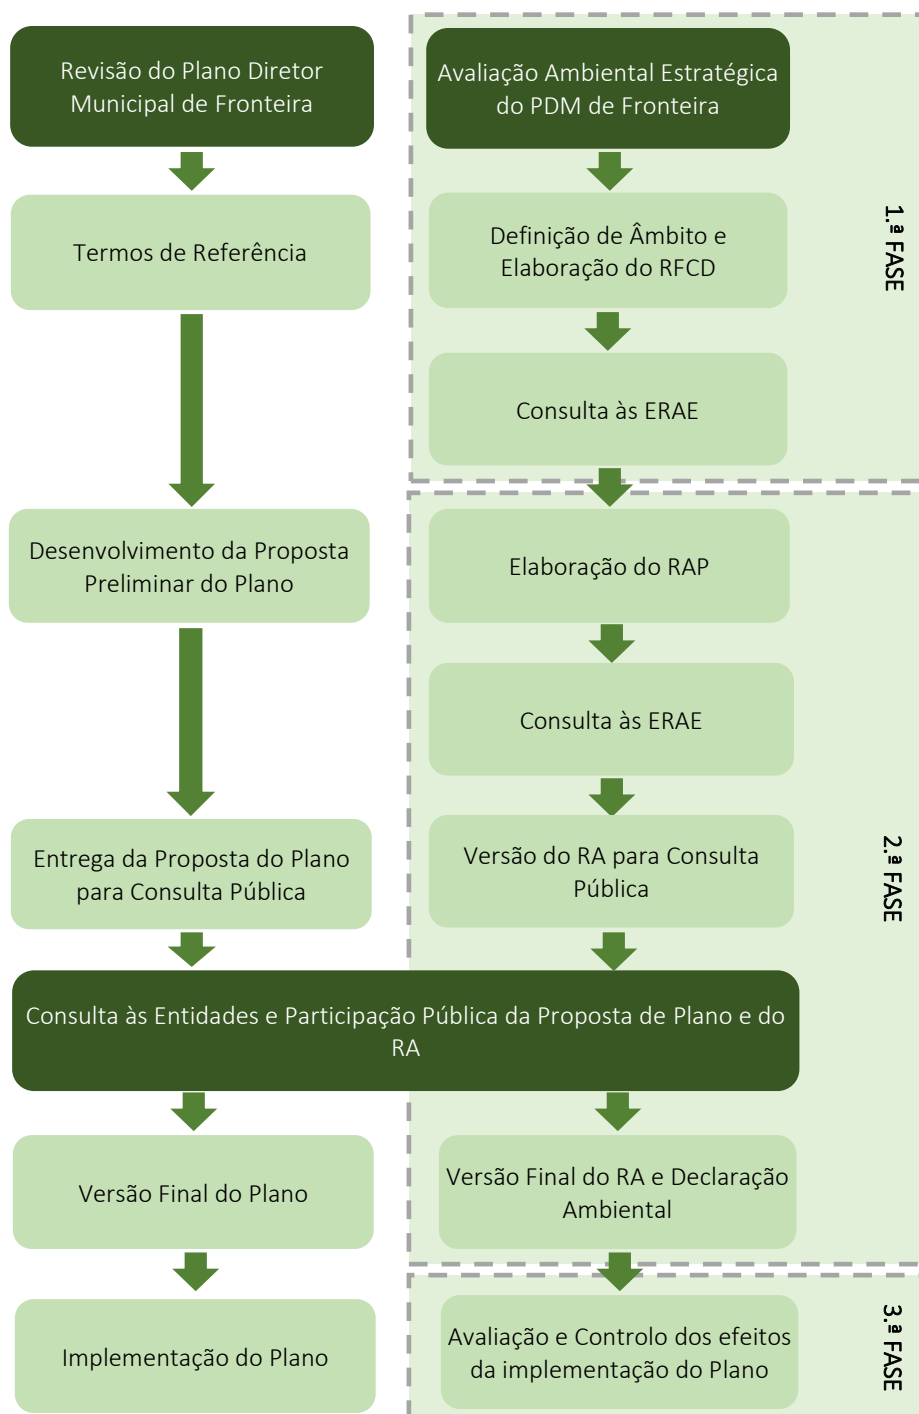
Revisão do Plano Diretor Municipal de Fronteira

Avaliação Ambiental Estratégica do PDM de Fronteira

Termos de Referência

Definição de Âmbito e Elaboração do RFCD

1.ª FASE

Consulta às ERAE

Desenvolvimento da Proposta Preliminar do Plano

Elaboração do RAP

Consulta às ERAE

Entrega da Proposta do Plano para Consulta Pública

Versão do RA para Consulta Pública

2.ª FASE

Consulta às Entidades e Participação Pública da Proposta de Plano e do RA

Versão Final do Plano

Versão Final do RA e Declaração Ambiental

Implementação do Plano

Avaliação e Controlo dos efeitos da implementação do Plano

3.ª FASE